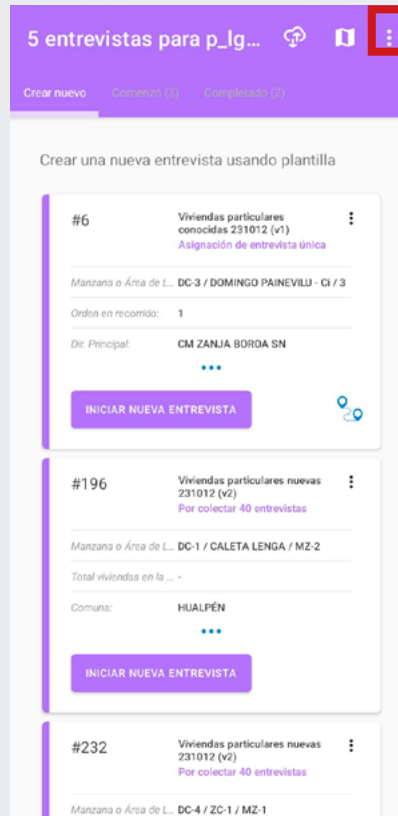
5 entrevistas para p_lg...

Crear nuevo Comenzó (3) Completado (2)

Crear una nueva entrevista usando plantilla

#6

Viviendas particulares conocidas 231012 (v1)

Asignación de entrevista única

Manzana o Área de L... DC-3 / DOMINGO PAINEVILU - Ci / 3

Orden en recorrido: 1

Dir. Principal: CM ZANJA BOROA SN

•••

INICIAR NUEVA ENTREVISTA

#196

Viviendas particulares nuevas 231012 (v2)

Por colectar 40 entrevistas

Manzana o Área de L... DC-1 / CALETA LENGA / MZ-2

Total viviendas en la ... -

Comuna: HUALPÉN

•••

INICIAR NUEVA ENTREVISTA

#232

Viviendas particulares nuevas 231012 (v2)

Por colectar 40 entrevistas

Manzana o Área de L... DC-4 / ZC-1 / MZ-1